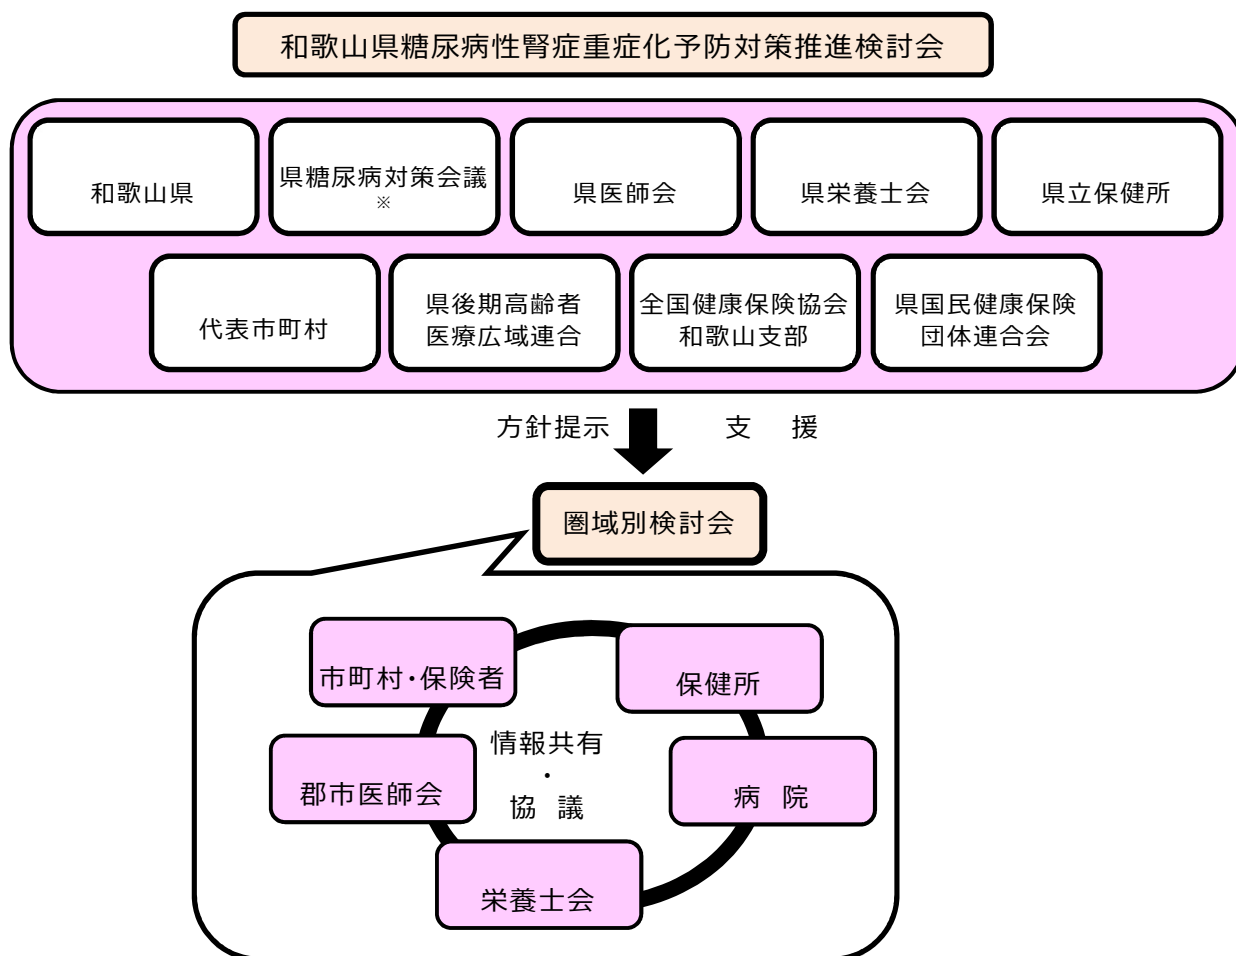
和歌山県糖尿病性腎症重症化予防対策推進検討会

和歌山県

県糖尿病対策会議 ※

県医師会

県栄養士会

県立保健所

代表市町村

県後期高齢者 医療広域連合

全国健康保険協会 和歌山支部

県国民健康保険 団体連合会

方針提示

支　援

圏域別検討会

市町村・保険者

保健所

情報共有 ・ 協　議

郡市医師会

病　院

栄養士会